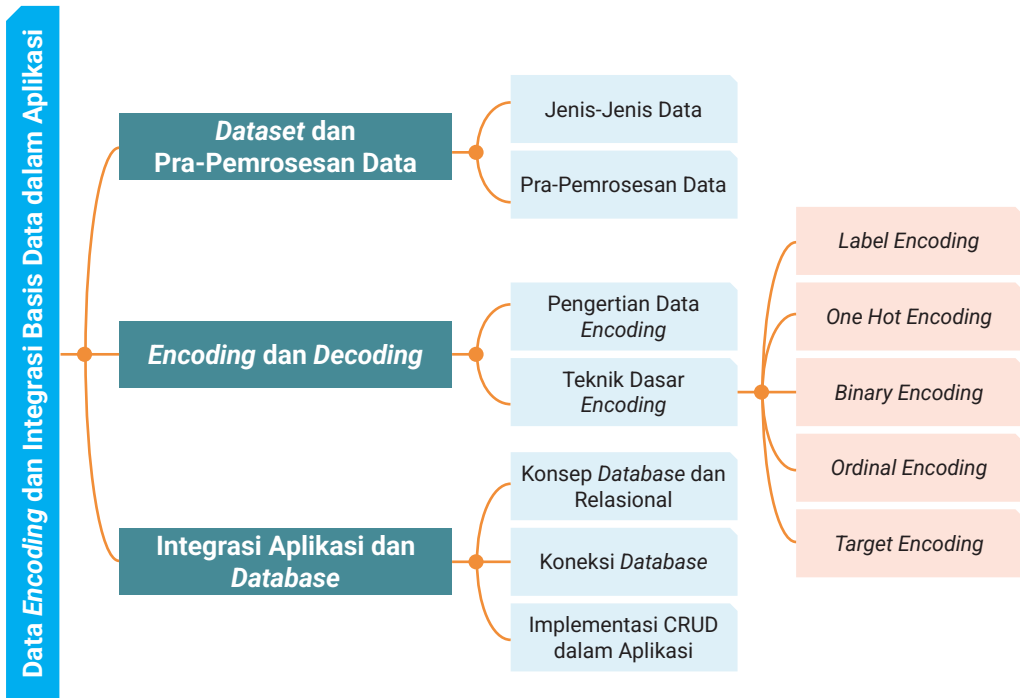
Data Encoding dan Integrasi Basis Data dalam Aplikasi

Dataset dan Pra-Pemrosesan Data

Jenis-Jenis Data

Pra-Pemrosesan Data

Encoding dan Decoding

Pengertian Data Encoding

Teknik Dasar Encoding

Label Encoding

One Hot Encoding

Binary Encoding

Ordinal Encoding

Target Encoding

Integrasi Aplikasi dan Database

Konsep Database dan Relasional

Koneksi Database

Implementasi CRUD dalam Aplikasi